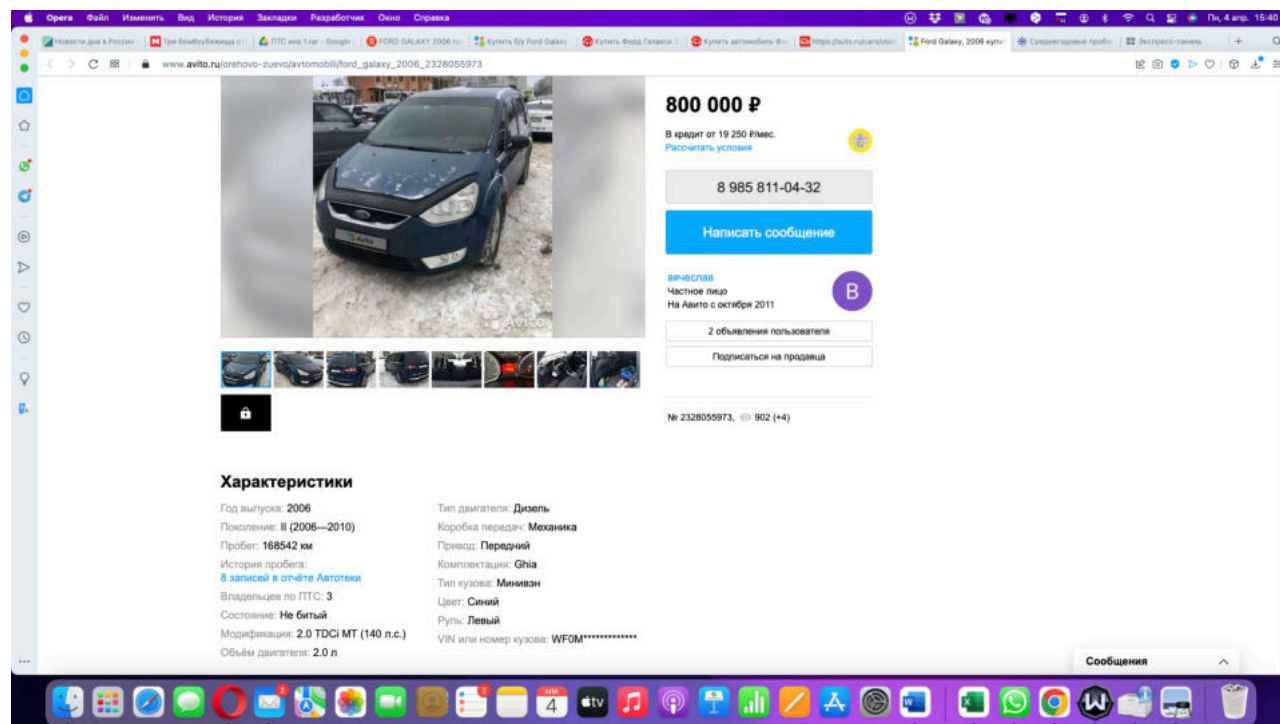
Opera Файл Изменить Вид История Закладки Разработчик Окно Справка

Пн, 4 апр. 15:40

Новости дня в России | Три бомбоубежища | ПТС или 1 raг - Google | FORD GALAXY 2006 | Купить б/у Ford Galaxy | Купить Форд Галакси | Купить автомобиль Фо | https://auto.ru/cars/used | Ford Galaxy, 2006 купить | Среднегодовые пробе | Экспресс-панель

www.avito.ru/orehovo-zuevo/avtomobili/ford_galaxy_2006_2328055973

800 000 ₽

В кредит от 19 250 ₽/мес.
Рассчитать условия

8 985 811-04-32

Написать сообщение

вячеслав
Частное лицо
На Авито с октября 2011

B

2 объявления пользователя

Подписаться на продавца

№ 2328055973, 902 (+4)

Характеристики

Год выпуска: 2006
Поколение: II (2006—2010)
Пробег: 168542 км
История пробега:
8 записей в отчёте Автотеки
Владельцев по ПТС: 3
Состояние: Не битый
Модификация: 2.0 TDCi MT (140 л.с.)
Объём двигателя: 2.0 л

Тип двигателя: Дизель
Коробка передач: Механика
Привод: Передний
Комплектация: Ghia
Тип кузова: Минивэн
Цвет: Синий
Руль: Левый
VIN или номер кузова: WF0M*************

Сообщения

4